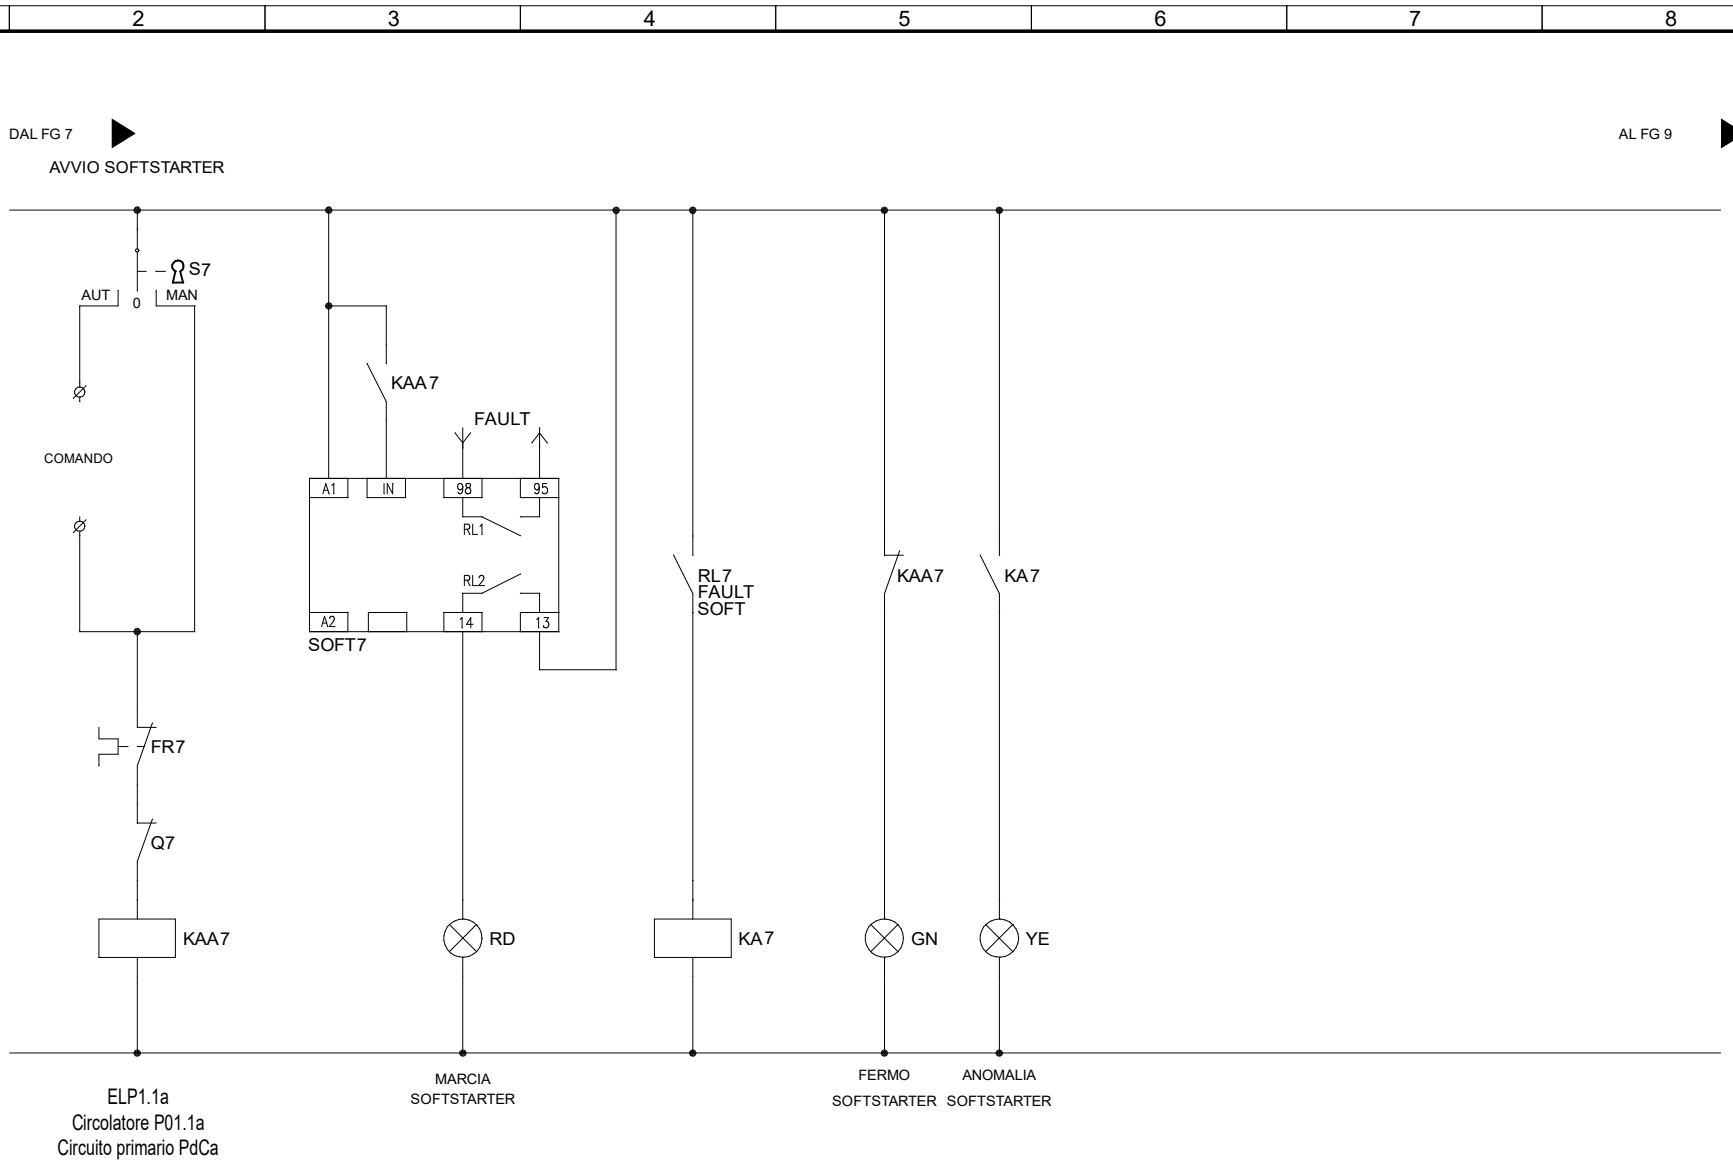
2 3 4 5 6 7 8

DAL FG 7
AVVIO SOFTSTARTER

AL FG 9

S7
AUT 0 MAN

COMANDO

KAA7

FAULT

A1 IN 98 95
RL1
RL2
A2 14 13
SOFT7

RL7
FAULT
SOFT

KAA7

KA7

FR7

Q7

KAA7

RD

KA7

GN

YE

ELP1.1a
Circolatore P01.1a
Circuito primario PdCa

MARCIA
SOFTSTARTER

FERMO
SOFTSTARTER

ANOMALIA
SOFTSTARTER